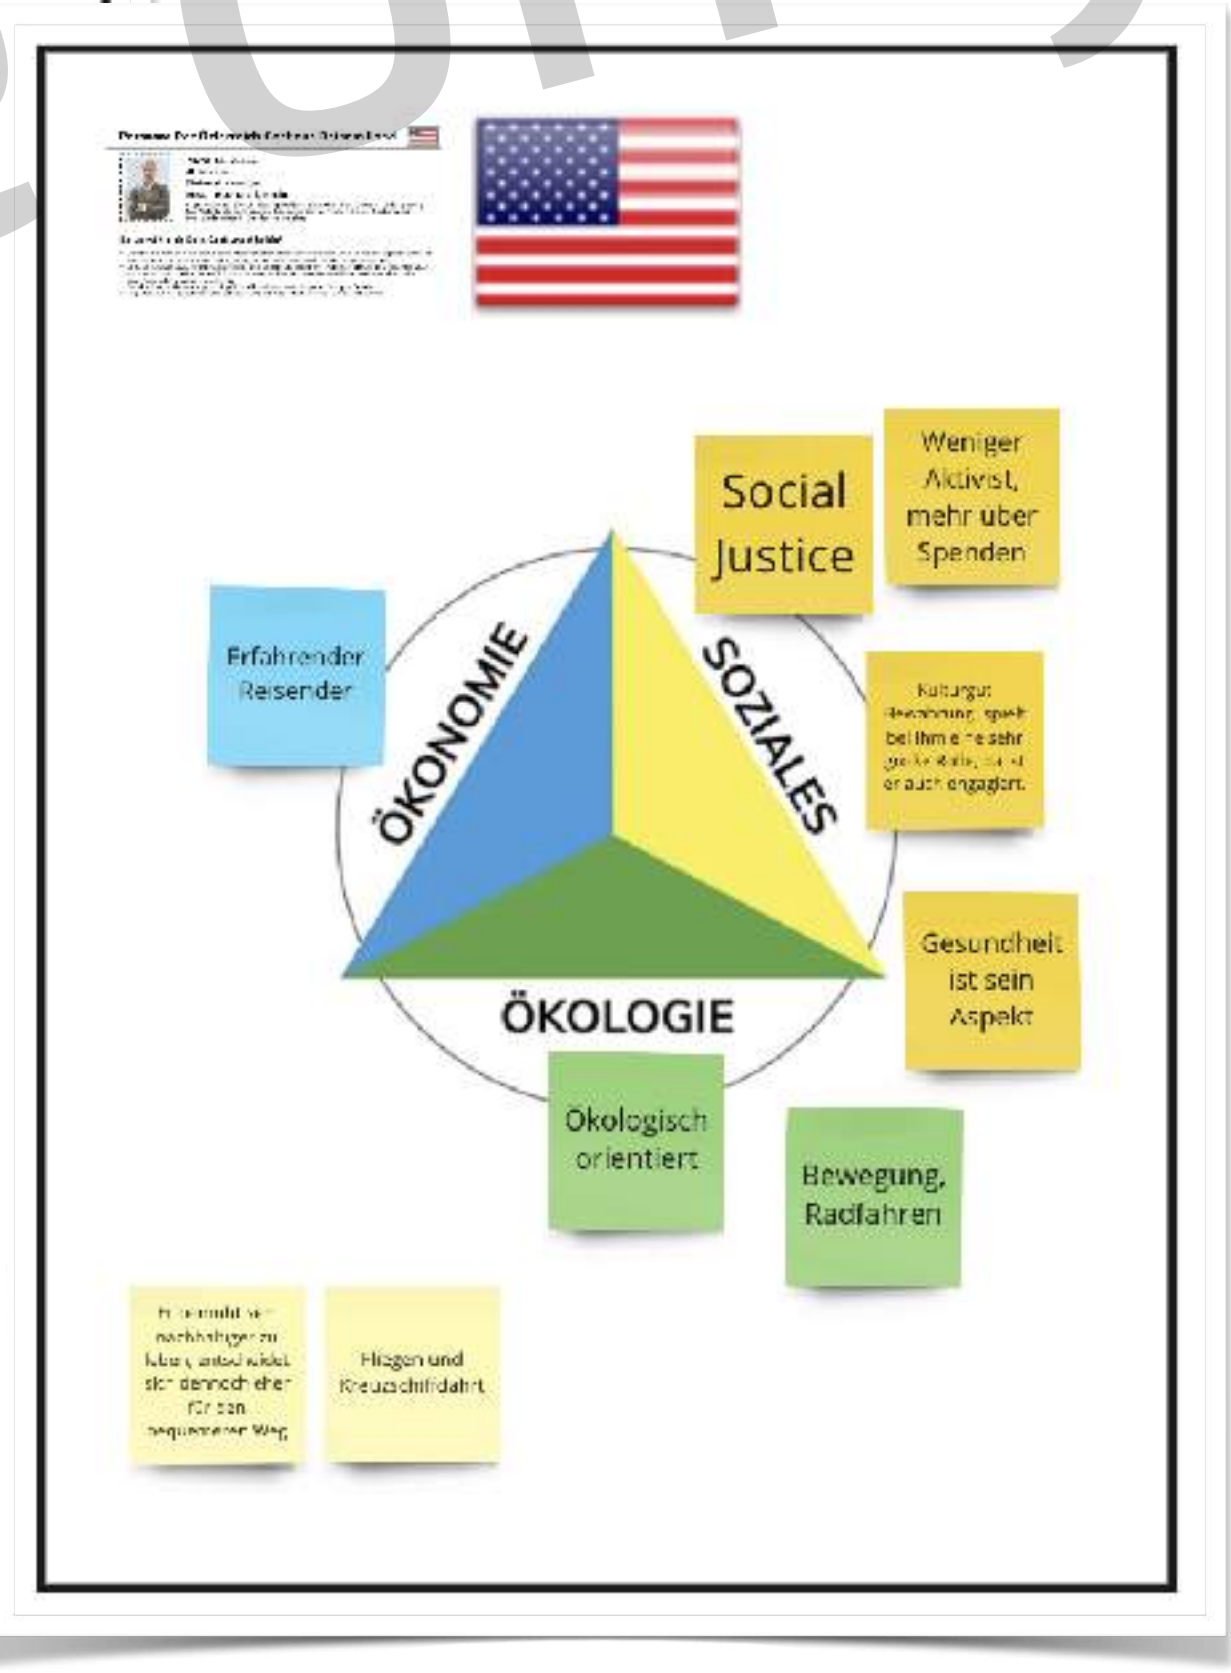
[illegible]

Social Justice

Weniger Aktivist, mehr über Spenden

Erfahrender Reisender

ÖKONOMIE

SOZIALES

Kulturgut Bewahrung spielt bei ihm eine sehr große Rolle, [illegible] er auch engagiert.

Gesundheit ist sein Aspekt

ÖKOLOGIE

Ökologisch orientiert

Bewegung, Radfahren

Er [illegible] nachhaltiger zu leben, entscheidet sich dennoch eher für den bequemeren Weg

Fliegen und Kreuzschifffahrt